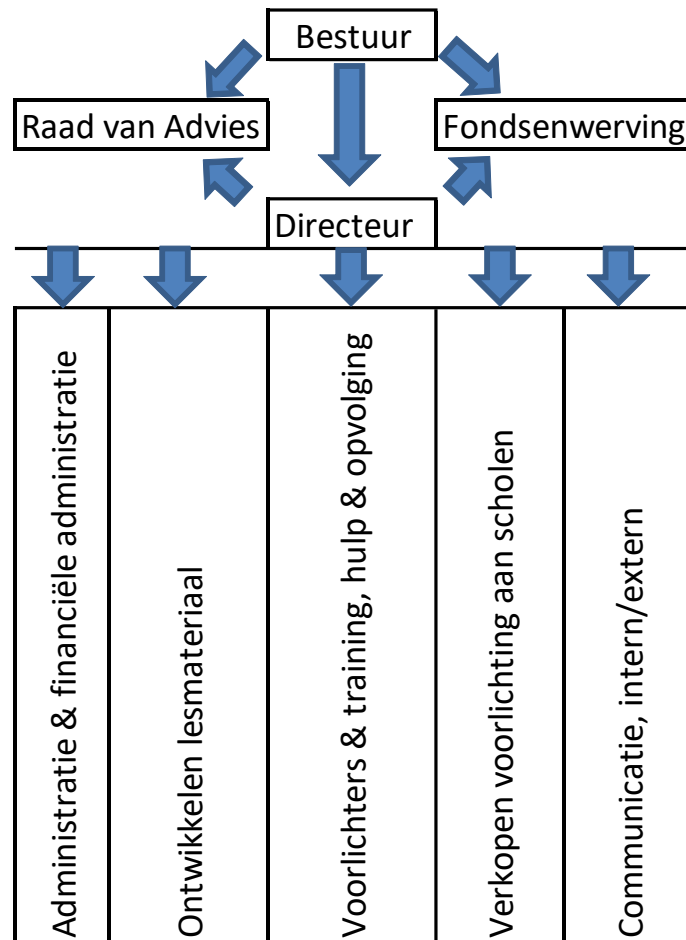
Bestuur

Raad van Advies

Fondsenwerving

Directeur

Administratie & financiële administratie

Ontwikkelen lesmateriaal

Voorlichters & training, hulp & opvolging

Verkopen voorlichting aan scholen

Communicatie, intern/extern